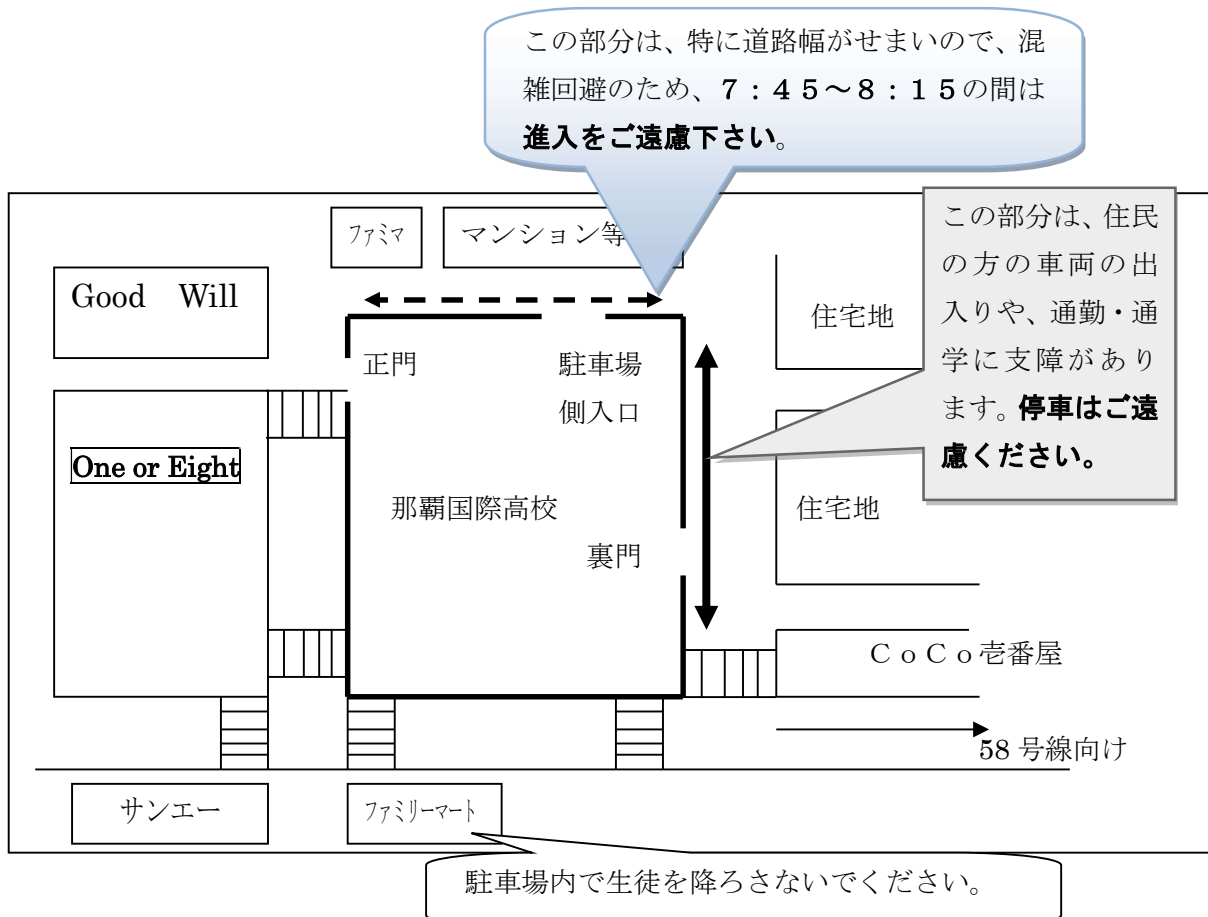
この部分は、特に道路幅がせまいので、混雑回避のため、７：４５～８：１５の間は進入をご遠慮下さい。

ﾌｧﾐﾏ

マンション等

この部分は、住民の方の車両の出入りや、通勤・通学に支障があります。停車はご遠慮ください。

Good Will

住宅地

正門

駐車場

側入口

One or Eight

那覇国際高校

住宅地

裏門

ＣｏＣｏ壱番屋

58 号線向け

サンエー

ﾌｧﾐﾘｰﾏｰﾄ

駐車場内で生徒を降ろさないでください。